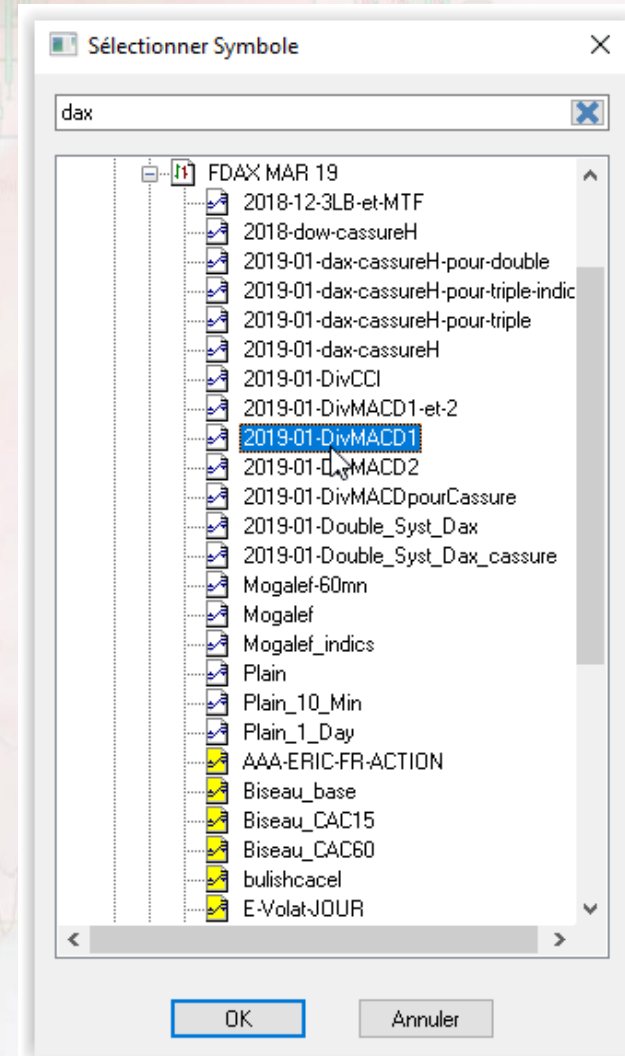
Sélectionner Symbole

dax

FDAX MAR 19
2018-12-3LB-et-MTF
2018-dow-cassureH
2019-01-dax-cassureH-pour-double
2019-01-dax-cassureH-pour-triple-indic
2019-01-dax-cassureH-pour-triple
2019-01-dax-cassureH
2019-01-DivCCI
2019-01-DivMACD1-et-2
2019-01-DivMACD1
2019-01-D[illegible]MACD2
2019-01-DivMACDpourCassure
2019-01-Double_Syst_Dax
2019-01-Double_Syst_Dax_cassure
Mogalef-60mn
Mogalef
Mogalef_indics
Plain
Plain_10_Min
Plain_1_Day
AAA-ERIC-FR-ACTION
Biseau_base
Biseau_CAC15
Biseau_CAC60
bulishcacel
E-Volat-JOUR

OK
Annuler